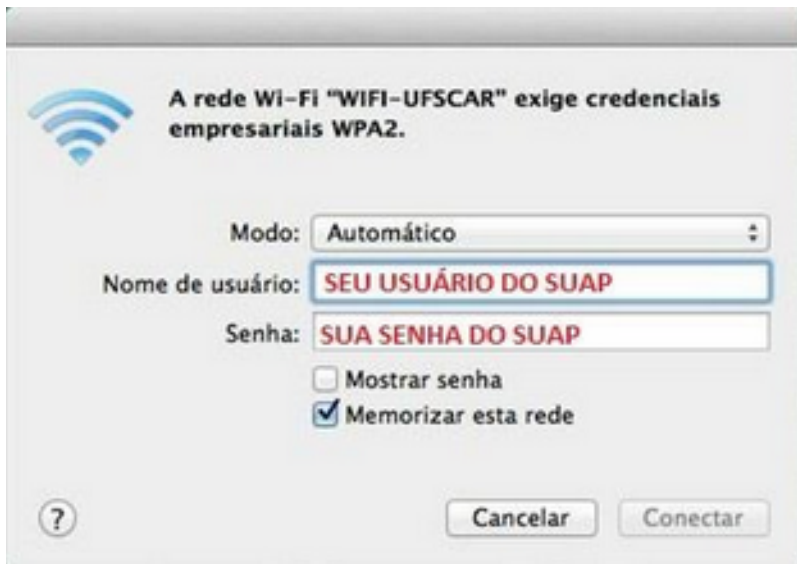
A rede Wi-Fi "WIFI-UFSCAR" exige credenciais empresariais WPA2.

Modo: Automático

Nome de usuário: SEU USUÁRIO DO SUAP

Senha: SUA SENHA DO SUAP

Mostrar senha

Memorizar esta rede

?

Cancelar

Conectar